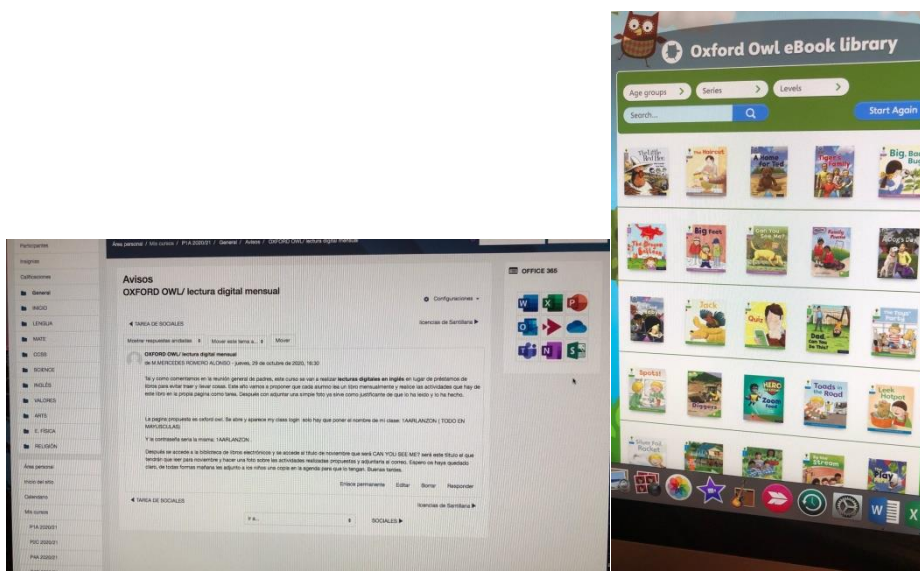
Participantes
Insignias
Calificaciones
General
INICIO
LENGUA
MATE
CCSS
SCIENCE
INGLÉS
VALORES
ARTS
E. FÍSICA
RELIGIÓN
Área personal
Inicio del sitio
Calendario
Mis cursos
P1A 2020/21
P2C 2020/21
P4A 2020/21

Área personal / Mis cursos / P1A 2020/21 / General / Avisos / OXFORD OWL/ lectura digital mensual

Avisos
OXFORD OWL/ lectura digital mensual

Configuraciones

◄ TAREA DE SOCIALES
licencias de Santillana ►

Mostrar respuestas anidadas
Mover este tema a...
Mover

OXFORD OWL/ lectura digital mensual
de M.MERCEDES ROMERO ALONSO - jueves, 29 de octubre de 2020, 16:30

Tal y como comentamos en la reunión general de padres, este curso se van a realizar lecturas digitales en inglés en lugar de préstamos de libros para evitar traer y llevar cosas. Este año vamos a proponer que cada alumno lea un libro mensualmente y realice las actividades que hay de este libro en la propia página como tarea. Después con adjuntar una simple foto ya sirve como justificante de que lo ha leído y lo ha hecho.

La pagina propuesta es oxford owl. Se abre y aparece my class login solo hay que poner el nombre de mi clase: 1AARLANZON ( TODO EN MAYUSCULAS)

Y la contraseña será la misma: 1AARLANZON

Después se accede a la biblioteca de libros electrónicos y se accede al título de noviembre que será CAN YOU SEE ME? será este título el que tendrán que leer para noviembre y hacer una foto sobre las actividades realizadas (propuestas y adjuntarla al correo. Espero os haya quedado claro, de todas formas mañana les adjunto a los niños una copia en la agenda para que la tengan. Buenas tardes.

Enlace permanente   Editar   Borrar   Responder

◄ TAREA DE SOCIALES
licencias de Santillana ►

Ir a...
SOCIALES ►

OFFICE 365

Oxford Owl eBook library
Age groups
Series
Levels
Search...
Start Again
The Little Red Hen
The Haircut
A Home for Ted
Tigers in the Family
Big, Bad Bug
The Dragon Dance
Big Feet
Can You See Me?
Family Photo
Poppy's Day
Jack
Quiz
Dad, Can You Do This?
The Foggy Party
Spots!
Diggers
Hero Zoom
Toads in the Road
Leek Hotpot
Stream